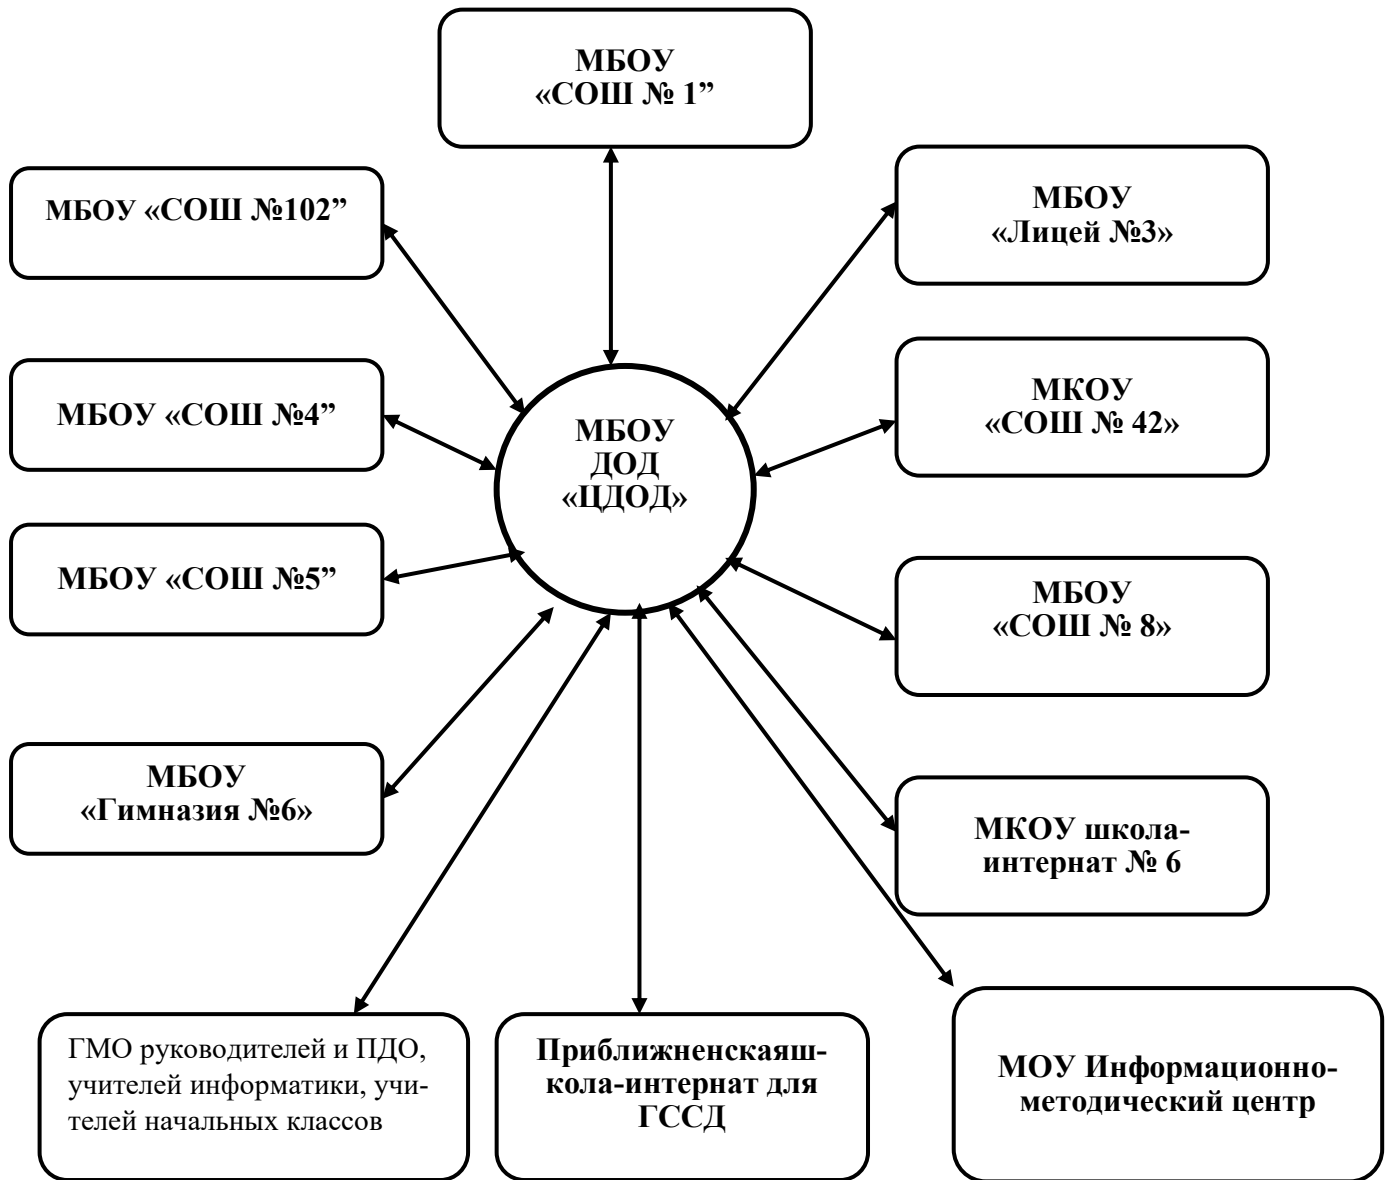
МБОУ «СОШ № 1”

МБОУ «СОШ №102”

МБОУ «Лицей №3»

МБОУ «СОШ №4”

МБОУ ДОД «ЦДОД»

МКОУ «СОШ № 42»

МБОУ «СОШ №5”

МБОУ «СОШ № 8»

МБОУ «Гимназия №6»

МКОУ школа-интернат № 6

ГМО руководителей и ПДО, учителей информатики, учителей начальных классов

Приближненскаяшкола-интернат для ГССД

МОУ Информационно-методический центр